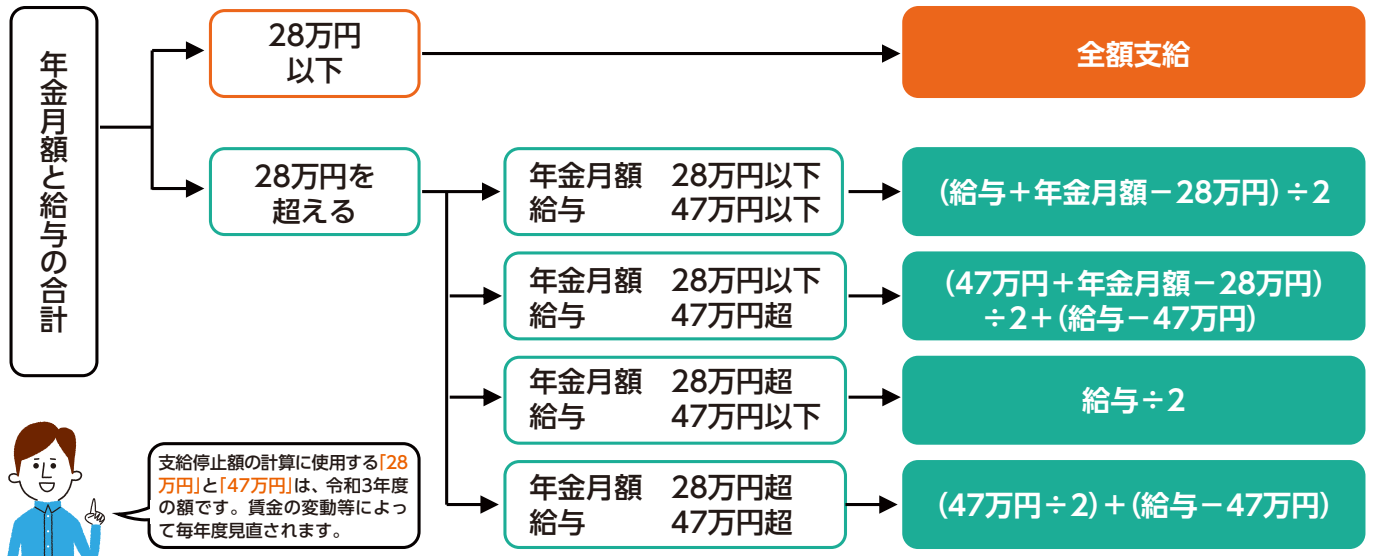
年金月額と給与の合計

28万円以下

全額支給

28万円を超える

年金月額　28万円以下
給与　47万円以下

(給与＋年金月額－28万円)÷2

年金月額　28万円以下
給与　47万円超

(47万円＋年金月額－28万円)÷2＋(給与－47万円)

年金月額　28万円超
給与　47万円以下

給与÷2

年金月額　28万円超
給与　47万円超

(47万円÷2)＋(給与－47万円)

支給停止額の計算に使用する「28万円」と「47万円」は、令和3年度の額です。賃金の変動等によって毎年度見直されます。